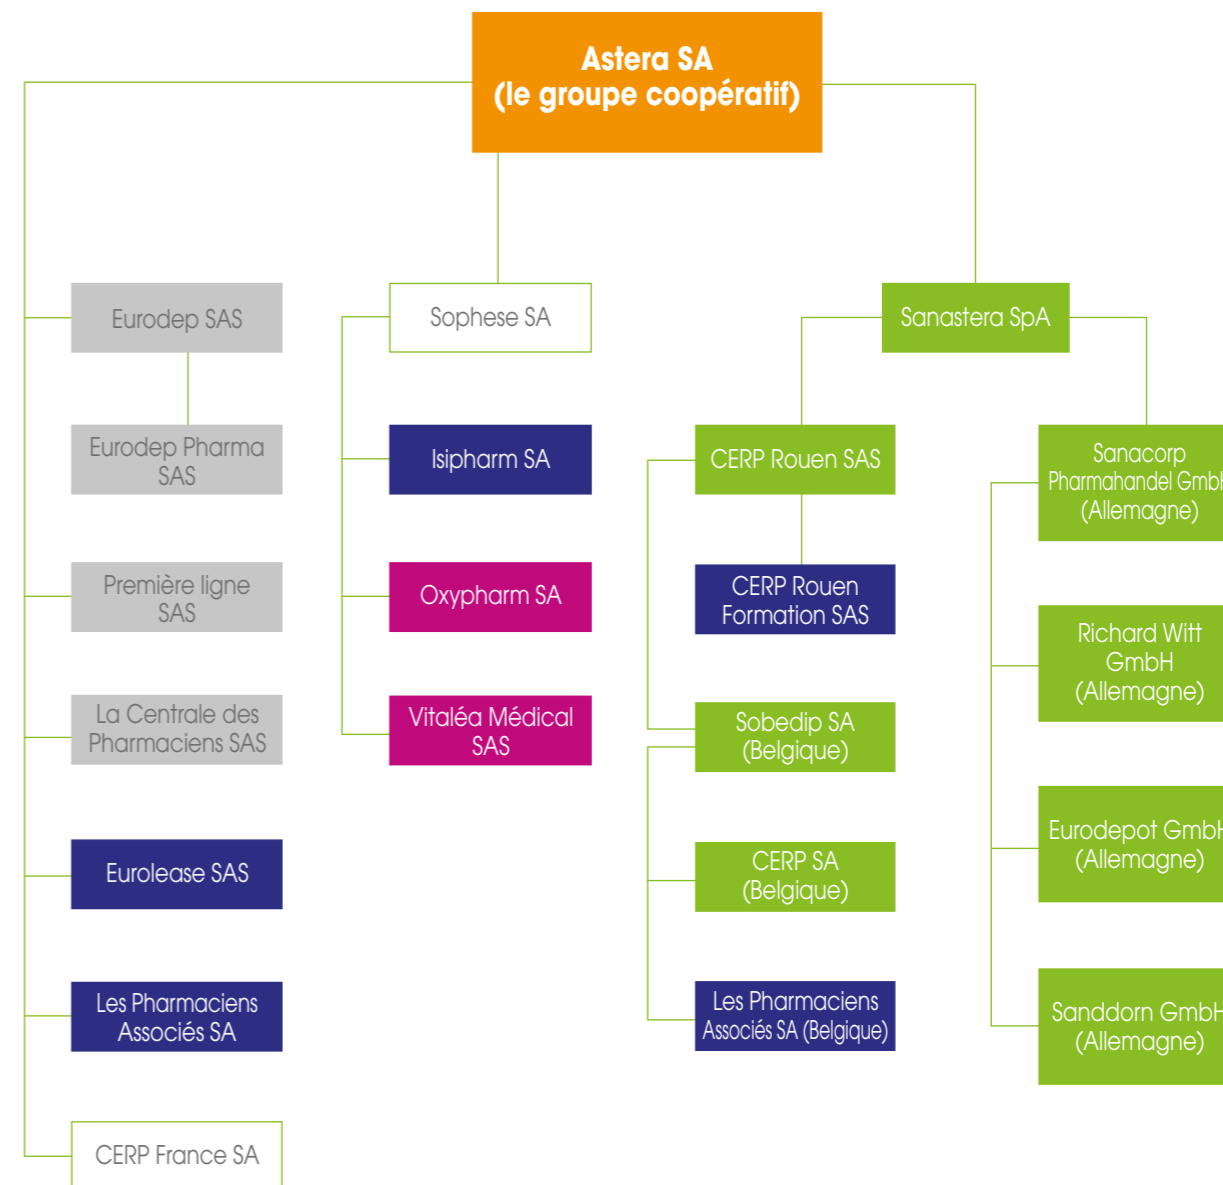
Astera SA
(le groupe coopératif)

Eurodep SAS

Eurodep Pharma SAS

Première ligne SAS

La Centrale des Pharmaciens SAS

Eurolease SAS

Les Pharmaciens Associés SA

CERP France SA

Sophese SA

Isipharm SA

Oxypharm SA

Vitaléa Médical SAS

Sanastera SpA

CERP Rouen SAS

CERP Rouen Formation SAS

Sobedip SA (Belgique)

CERP SA (Belgique)

Les Pharmaciens Associés SA (Belgique)

Sanacorp Pharmahandel Gmb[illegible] (Allemagne)

Richard Witt GmbH (Allemagne)

Eurodepot Gmb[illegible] (Allemagne)

Sanddorn Gmb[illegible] (Allemagne)